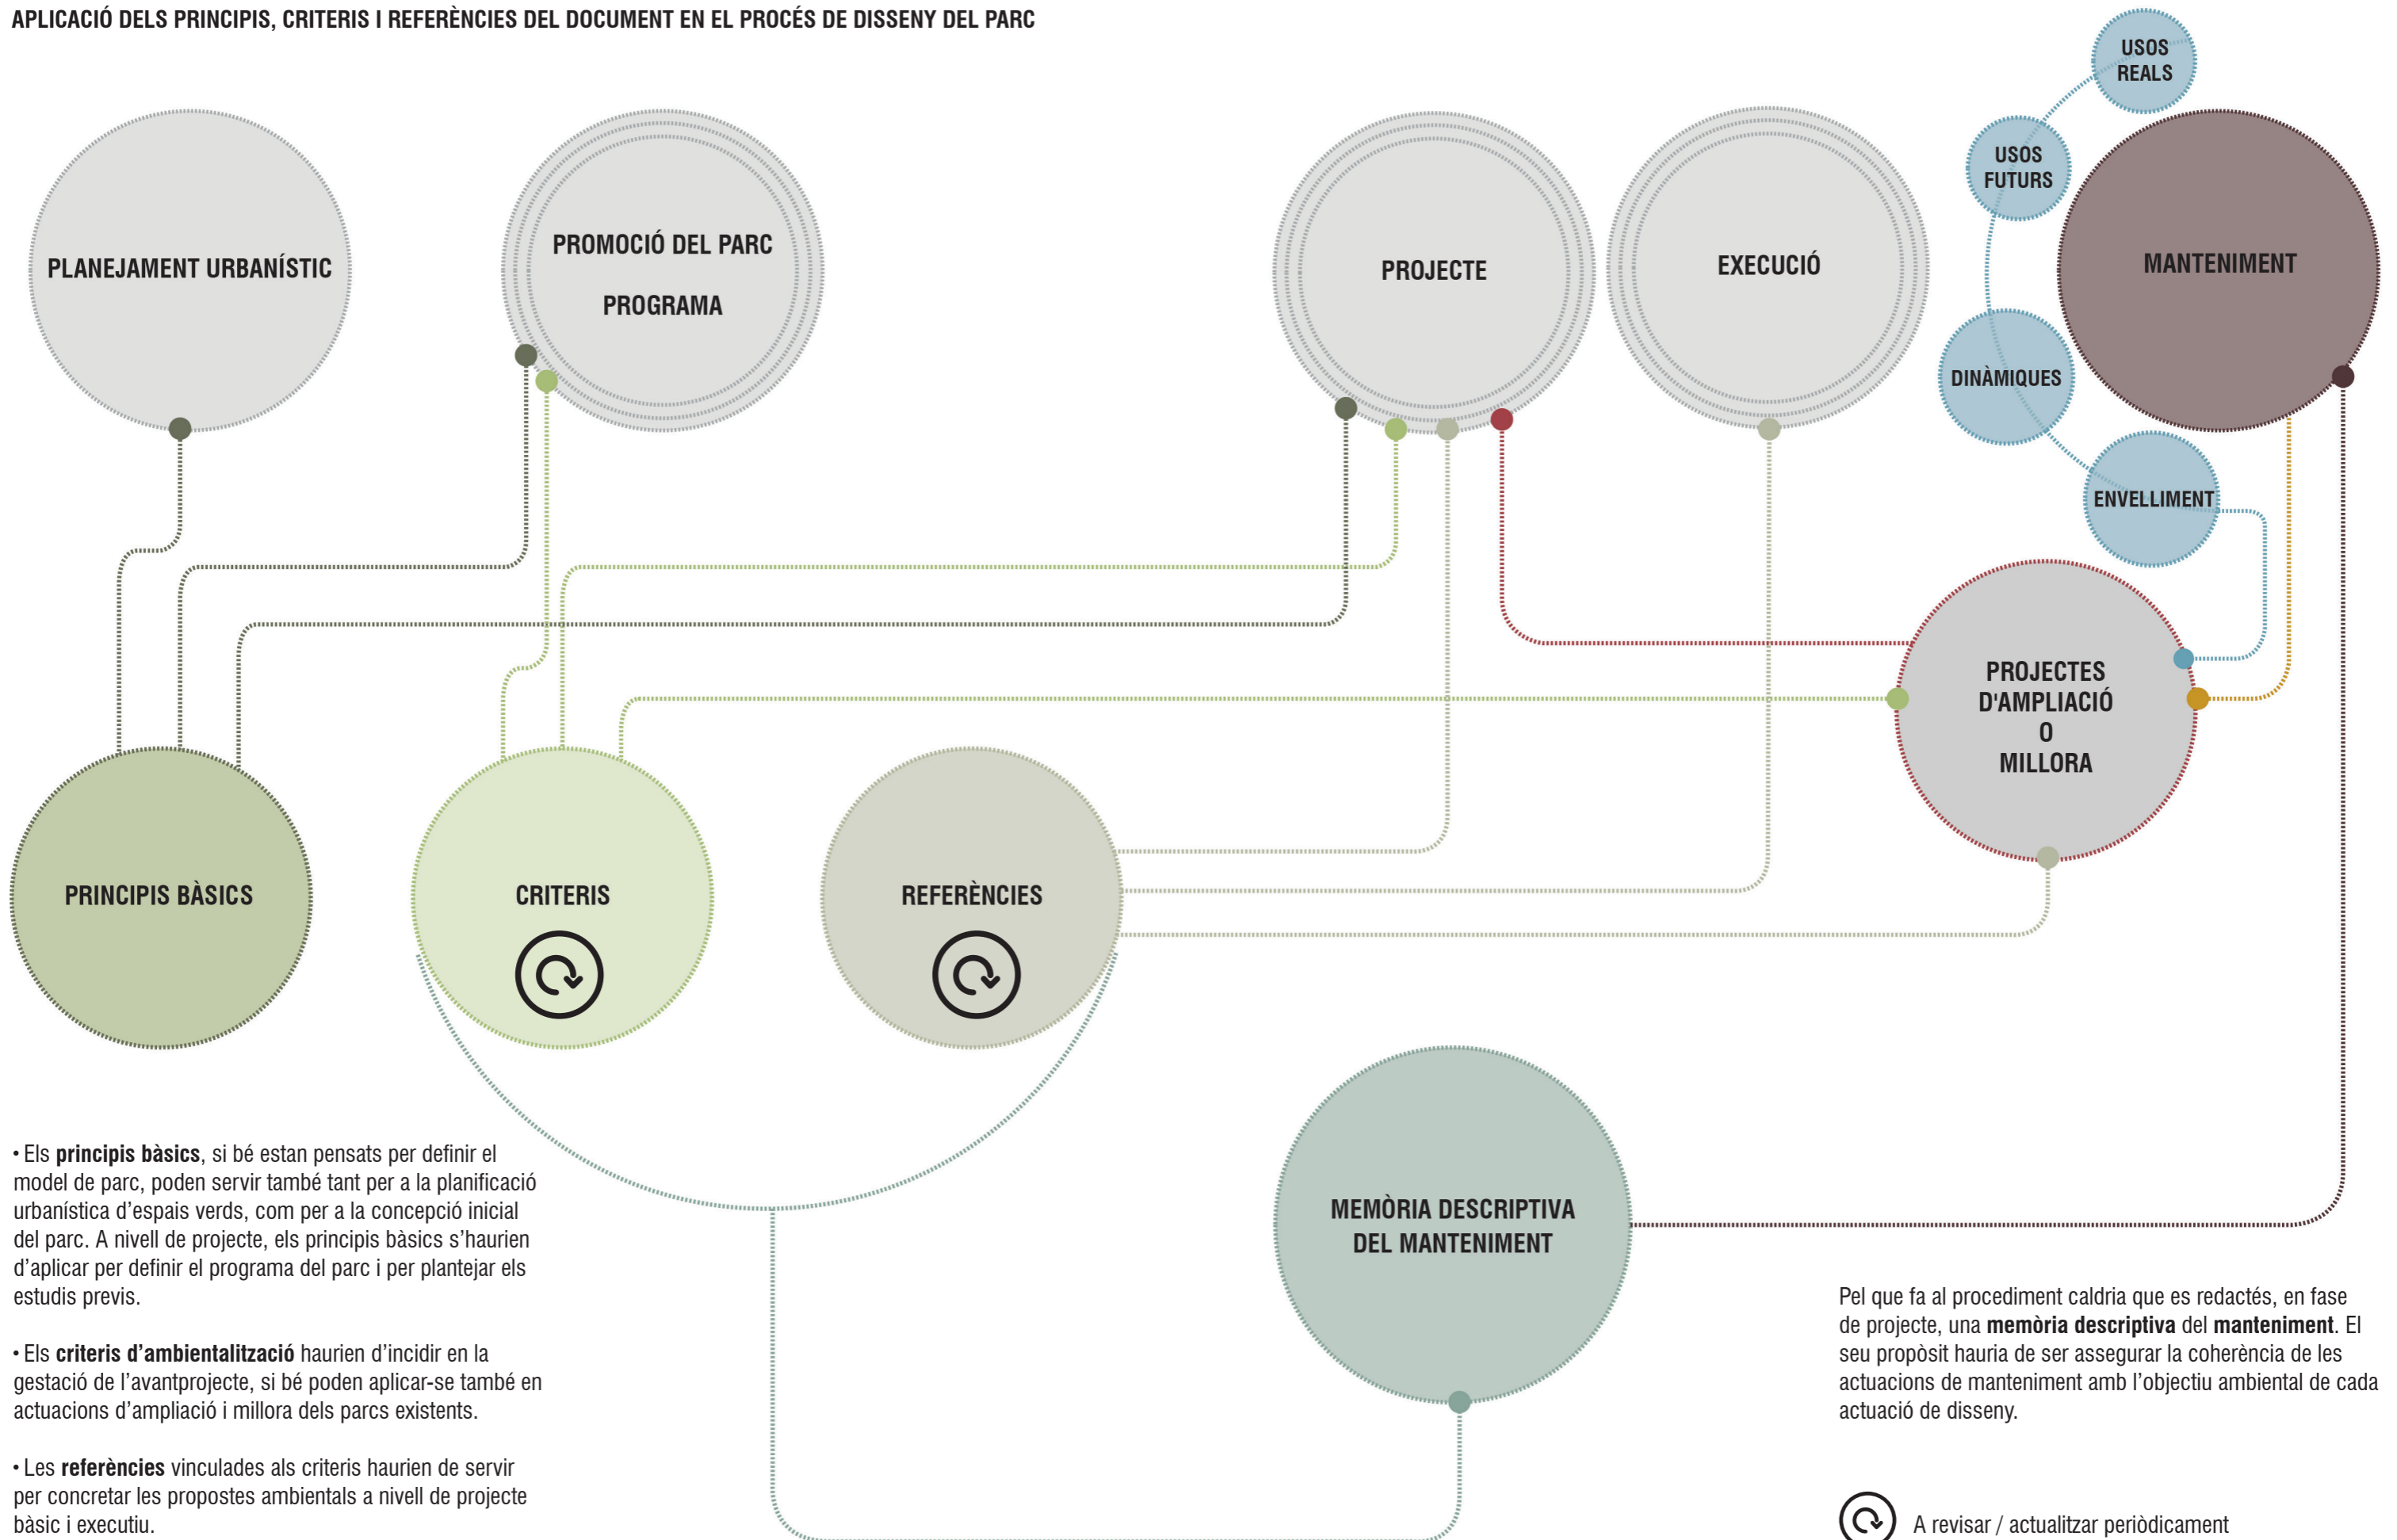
APLICACIÓ DELS PRINCIPIS, CRITERIS I REFERÈNCIES DEL DOCUMENT EN EL PROCÉS DE DISSENY DEL PARC

USOS REALS

USOS FUTURS

PLANEJAMENT URBANÍSTIC

PROMOCIÓ DEL PARC

PROGRAMA

PROJECTE

EXECUCIÓ

MANTENIMENT

DINÀMIQUES

ENVELLIMENT

PROJECTES D'AMPLIACIÓ O MILLORA

PRINCIPIS BÀSICS

CRITERIS

REFERÈNCIES

MEMÒRIA DESCRIPTIVA DEL MANTENIMENT

• Els **principis bàsics**, si bé estan pensats per definir el model de parc, poden servir també tant per a la planificació urbanística d'espais verds, com per a la concepció inicial del parc. A nivell de projecte, els principis bàsics s'haurien d'aplicar per definir el programa del parc i per plantejar els estudis previs.

• Els **criteris d'ambientalització** haurien d'incidir en la gestació de l'avantprojecte, si bé poden aplicar-se també en actuacions d'ampliació i millora dels parcs existents.

• Les **referències** vinculades als criteris haurien de servir per concretar les propostes ambientals a nivell de projecte bàsic i executiu.

Pel que fa al procediment caldria que es redactés, en fase de projecte, una **memòria descriptiva** del **manteniment**. El seu propòsit hauria de ser assegurar la coherència de les actuacions de manteniment amb l'objectiu ambiental de cada actuació de disseny.

A revisar / actualitzar periòdicament